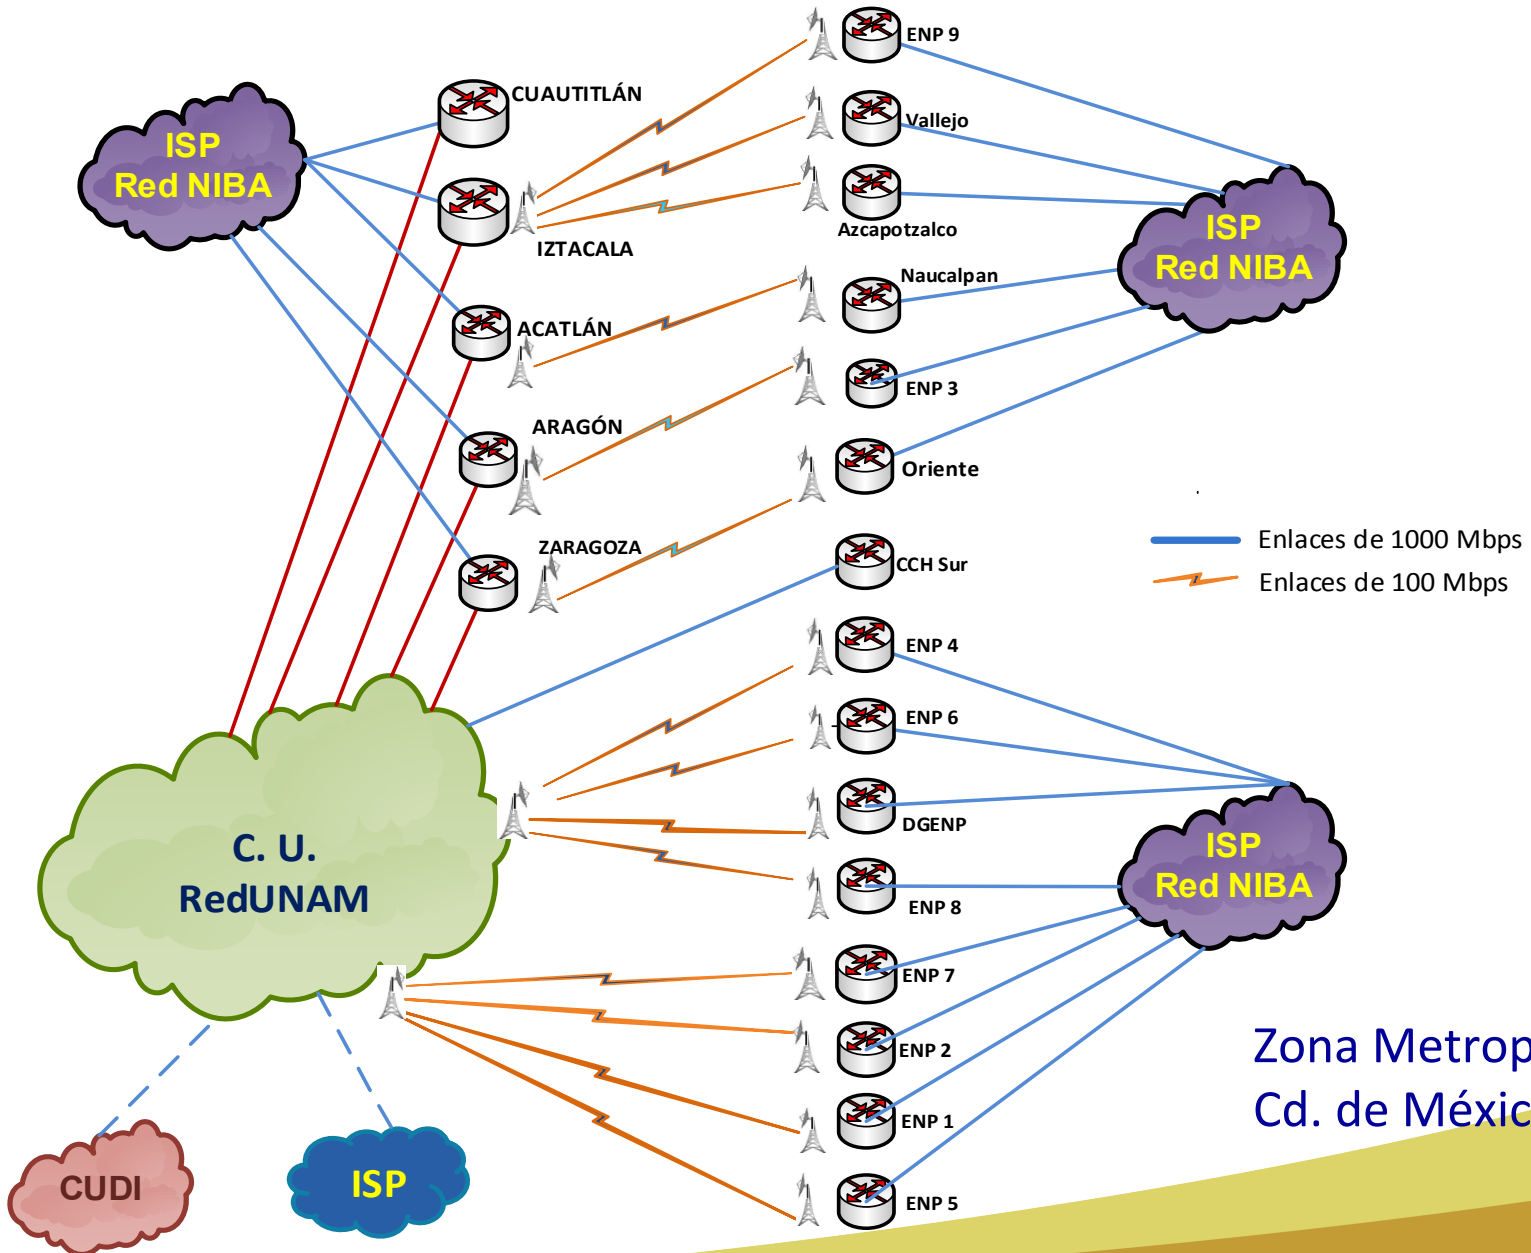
ISP
Red NIBA

CUAUTITLÁN

IZTACALA

ACATLÁN

ARAGÓN

ZARAGOZA

ENP 9

Vallejo

Azcapotzalco

Naucalpan

ENP 3

Oriente

CCH Sur

ISP
Red NIBA

Enlaces de 1000 Mbps

Enlaces de 100 Mbps

ENP 4

ENP 6

DGENP

ENP 8

ENP 7

ENP 2

ENP 1

ENP 5

ISP
Red NIBA

C. U.
RedUNAM

CUDI

ISP

Zona Metrop
Cd. de Méxic